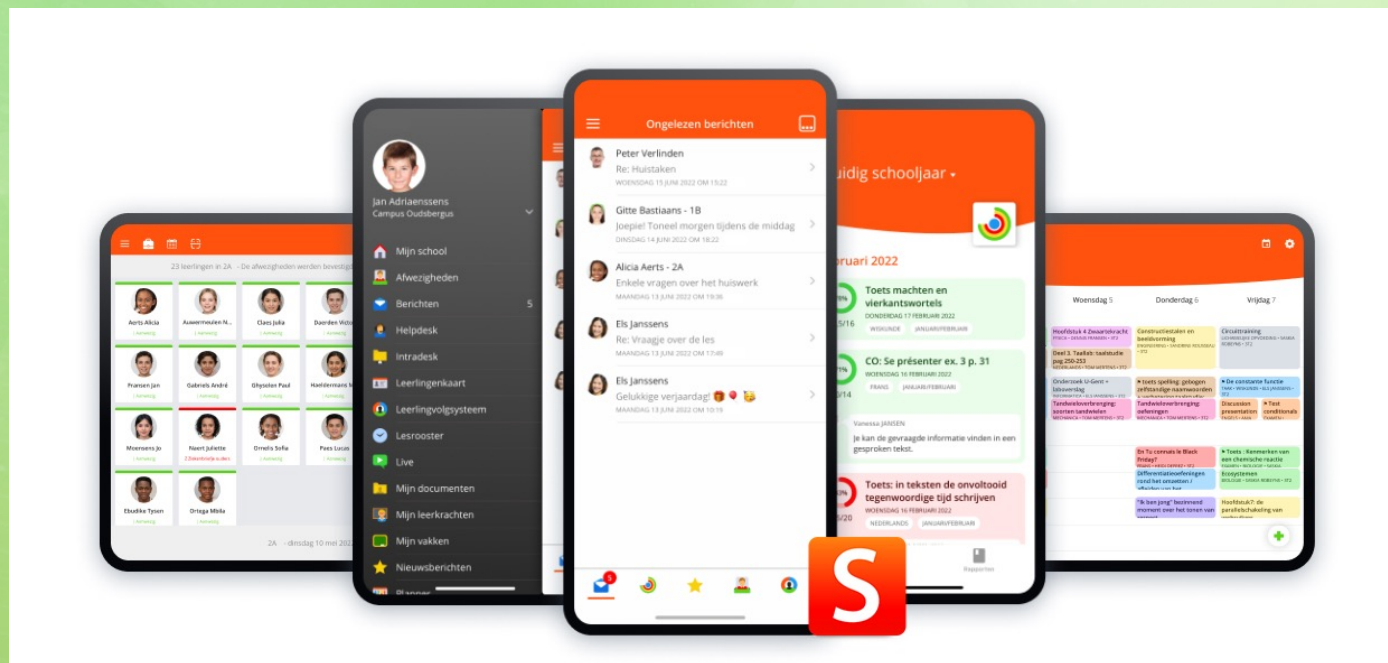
Ongelezen berichten

Peter Verlinden
Re: Huistaken
WOENSDAG 15 JUNI 2022 OM 15:22

Gitte Bastiaans - 1B
Joepie! Toneel morgen tijdens de middag
DINSDAG 14 JUNI 2022 OM 18:22

Alicia Aerts - 2A
Enkele vragen over het huiswerk
MAANDAG 13 JUNI 2022 OM 19:36

Els Janssens
Re: Vraagje over de les
MAANDAG 13 JUNI 2022 OM 17:49

Els Janssens
Gelukkige verjaardag! 🎁🎈🥳
MAANDAG 13 JUNI 2022 OM 10:15

Jan Adriaenssens
Campus Oudsbergus

Mijn school
Afwezigheden
Berichten 5
Helpdesk
Intradesk
Leerlingenkaart
Leerlingvolgsysteem
Lesrooster
Live
Mijn documenten
Mijn leerkrachten
Mijn vakken
Nieuwsberichten
Planner

23 leerlingen in 2A · De afwezigheden werden bevestigd

Aerts Alicia
Auwermeulen N...
Claes Julia
Daerden Victo...
Fransen Jan
Gabriels André
Ghyselen Paul
Hoeldermans I...
Moensens Jo
Naert Juliette
Ornelis Sofia
Paes Lucas
Ebudike Tyoen
Ortega Mbila

2A · dinsdag 10 mei 2022

uidig schooljaar
bruari 2022
Toets machten en vierkantswortels
DONDERDAG 17 FEBRUARI 2022
WISKUNDE JANUARI/FEBRUARI
CO: Se présenter ex. 3 p. 31
WOENSDAG 16 FEBRUARI 2022
FRANS JANUARI/FEBRUARI
Vanessa JANSEN
Je kan de gevraagde informatie vinden in een gesproken tekst.
Toets: in teksten de onvoltooid tegenwoordige tijd schrijven
WOENSDAG 16 FEBRUARI 2022
NEDERLANDS JANUARI/FEBRUARI
Rapporten

Woensdag 5
Donderdag 6
Vrijdag 7
Hoofdstuk 4 Zwaartekracht
Constructiestaten en beeldvorming
Circuittraining
Deel 3. Taalstudie: taalstudie pag 250-253
Onderzoek U-Gent + labo
Toets spelling: gebogen zelfstandige naamwoorden
De constante functie
Tandwieloverbrenging: soorten tandwielen
Tandwieloverbrenging oefeningen
Discussion presentation
Test conditionals
En Tu connais le Black friday?
Toets: Kenmerken van een chemische reactie
Differentiatieoefeningen rond het ontwetten
Ecosystemen
"Ik ben jong" bezinnend moment over het tonen van
Hoofdstuk 7: de parallelschakeling van